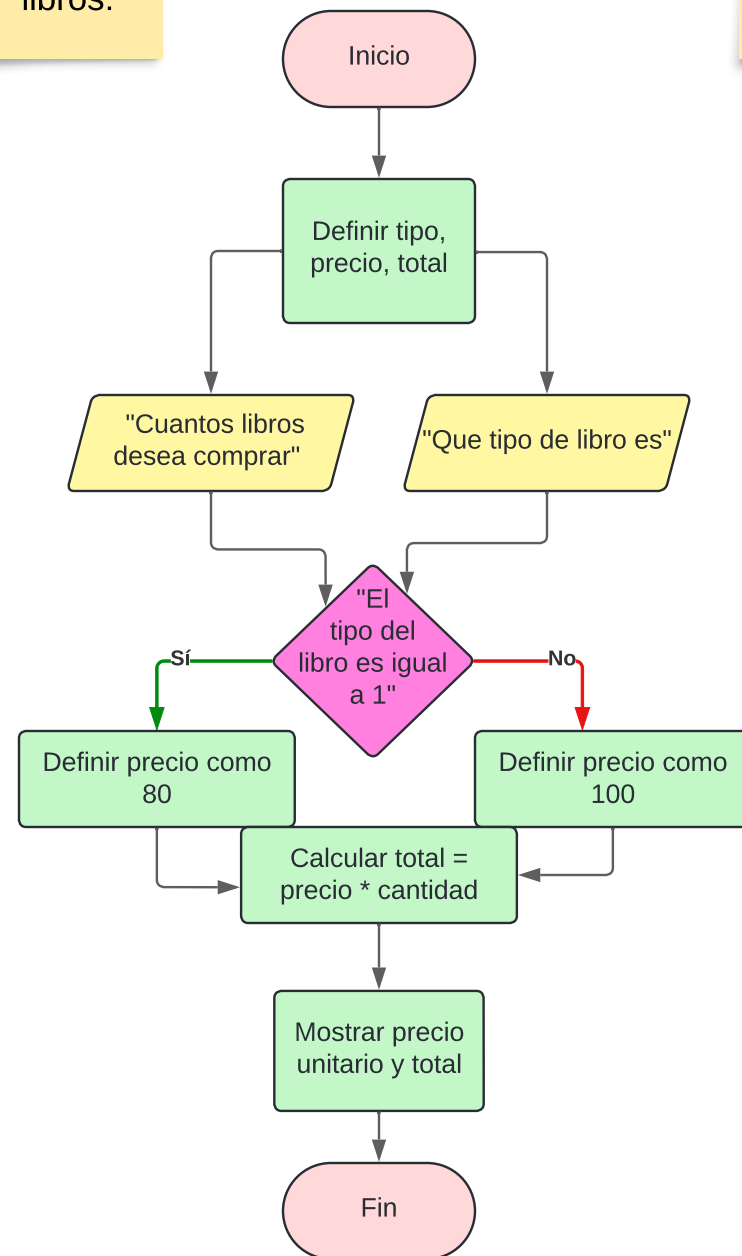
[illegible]

Inicio

Definir tipo, precio, total

"Cuantos libros desea comprar"

"Que tipo de libro es"

"El tipo del libro es igual a 1"

Sí

No

Definir precio como 80

Definir precio como 100

Calcular total = precio * cantidad

Mostrar precio unitario y total

Fin